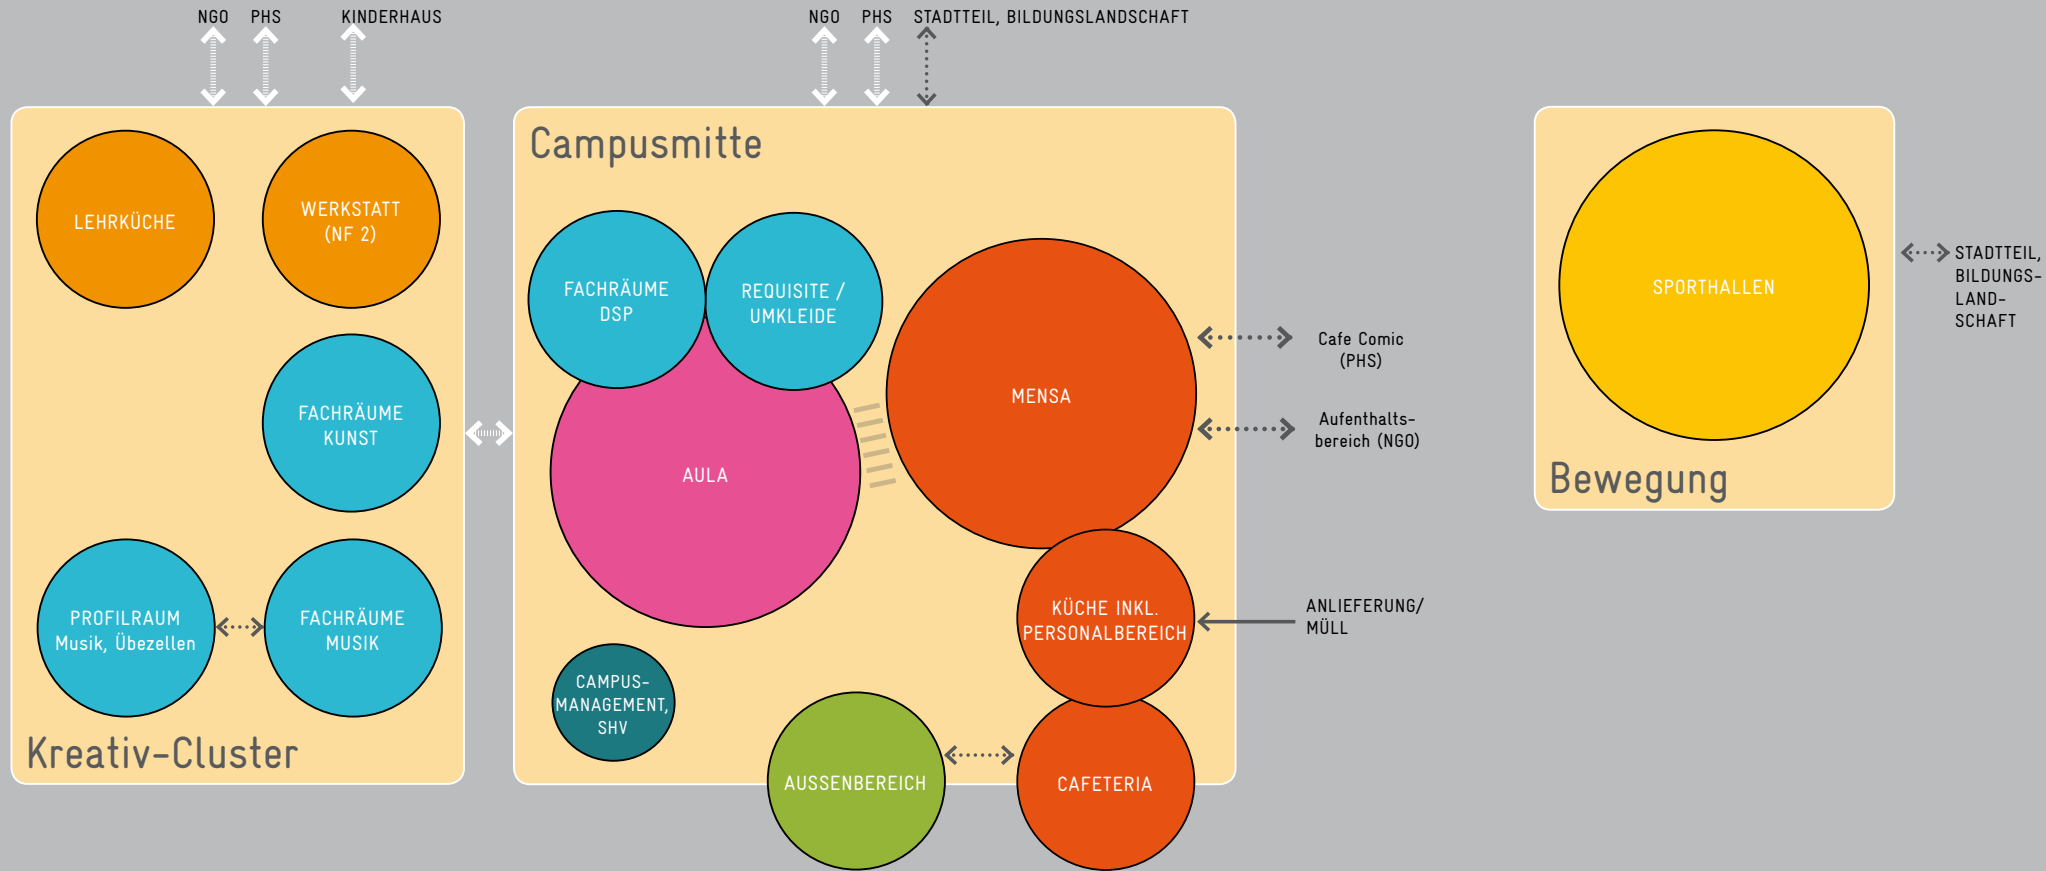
NGO PHS KINDERHAUS

NGO PHS STADTTEIL, BILDUNGSLANDSCHAFT

LEHRKÜCHE

WERKSTATT (NF 2)

FACHRÄUME KUNST

PROFILRAUM Musik, Übezellen

FACHRÄUME MUSIK

Kreativ-Cluster

Campusmitte

FACHRÄUME DSP

REQUISITE / UMKLEIDE

AULA

MENSA

Cafe Comic (PHS)

Aufenthaltsbereich (NGO)

KÜCHE INKL. PERSONALBEREICH

ANLIEFERUNG/ MÜLL

CAMPUS-MANAGEMENT, SHV

AUSSENBEREICH

CAFETERIA

SPORTHALLEN

Bewegung

STADTTEIL, BILDUNGSLANDSCHAFT